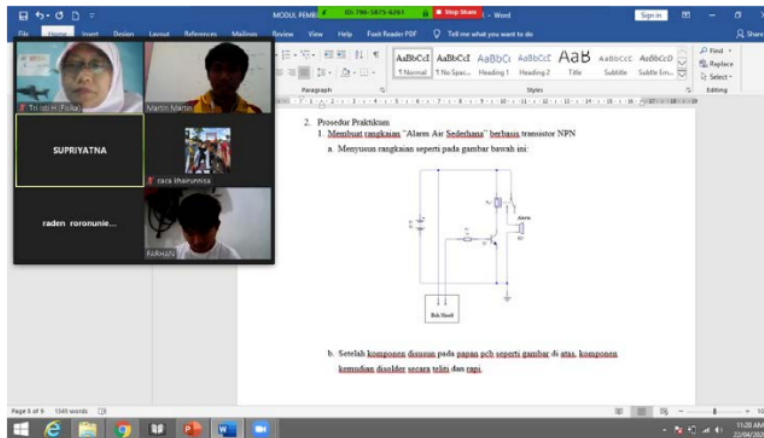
MODUL PEMBI
ID: 796-5875-6261
Stop Share
- Word
Sign in
File
Home
Insert
Design
Layout
References
Mailings
Review
View
Help
Foxit Reader PDF
Tell me what you want to do
Share
AaBbCcI
AaBbCcI
AaBbCc
AaBbCcC
AaB
AaBbCcC
AaBbCcD
¶ Normal
¶ No Spac...
Heading 1
Heading 2
Title
Subtitle
Subtle Em...
Paragraph
Styles
Find
Replace
Select
Editing
Tri ulti H (Fisika)
Martin Martin
SUPRIYATNA
raca kharunnisa
raden roronunie...
FARHAN

2. Prosedur Praktikum
1. Membuat rangkaian "Alarm Air Sederhana" berbasis transistor NPN
a. Menyusun rangkaian seperti pada gambar bawah ini:

Alarm
Bak Mandi

b. Setelah komponen disusun pada papan pcb seperti gambar di atas, komponen kemudian disolder secara teliti dan rapi.

Page 5 of 9
1345 words
11:28 AM
22/04/20